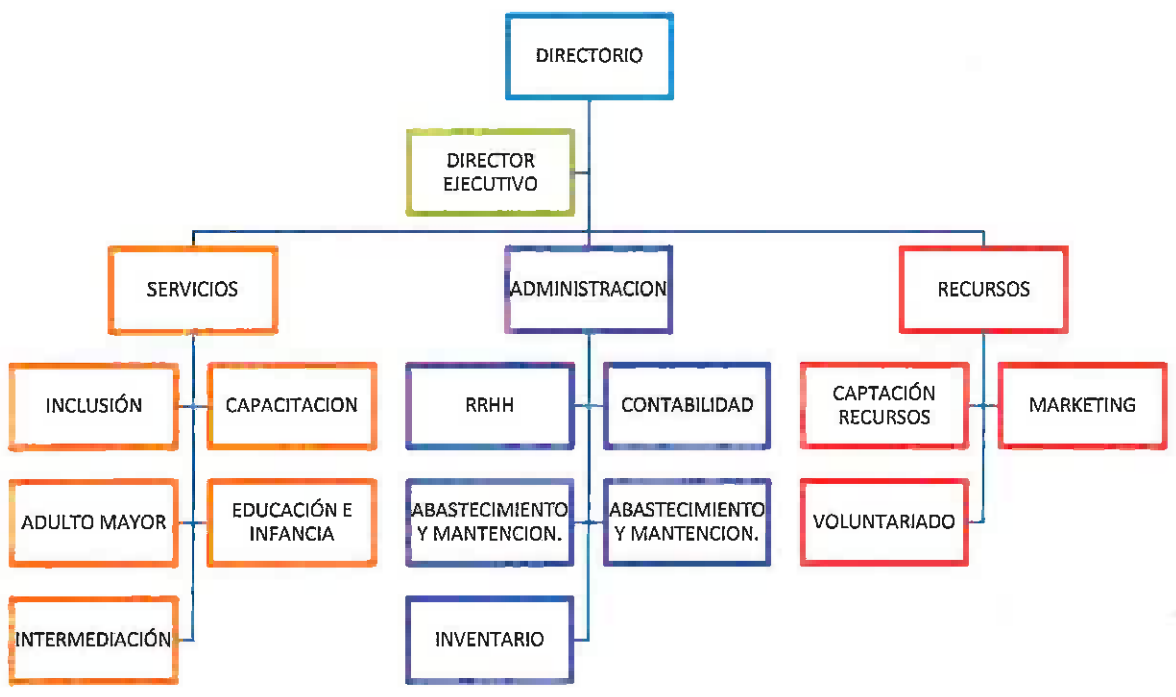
DIRECTORIO

DIRECTOR EJECUTIVO

SERVICIOS

ADMINISTRACION

RECURSOS

INCLUSIÓN

CAPACITACION

ADULTO MAYOR

EDUCACIÓN E INFANCIA

INTERMEDIACIÓN

RRHH

CONTABILIDAD

ABASTECIMIENTO Y MANTENCION.

ABASTECIMIENTO Y MANTENCION.

INVENTARIO

CAPTACIÓN RECURSOS

MARKETING

VOLUNTARIADO